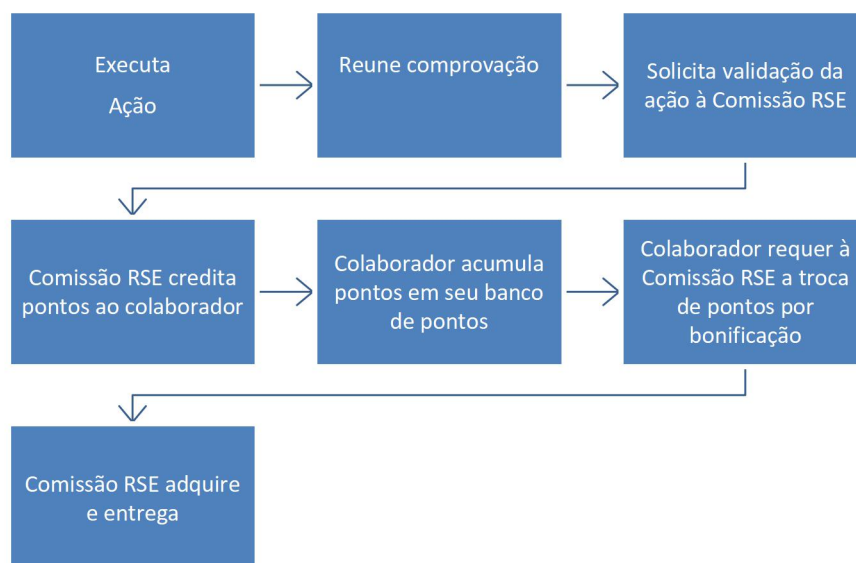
Executa

Ação

Reune comprovação

Solicita validação da ação à Comissão RSE

Comissão RSE credita pontos ao colaborador

Colaborador acumula pontos em seu banco de pontos

Colaborador requer à Comissão RSE a troca de pontos por bonificação

Comissão RSE adquire e entrega